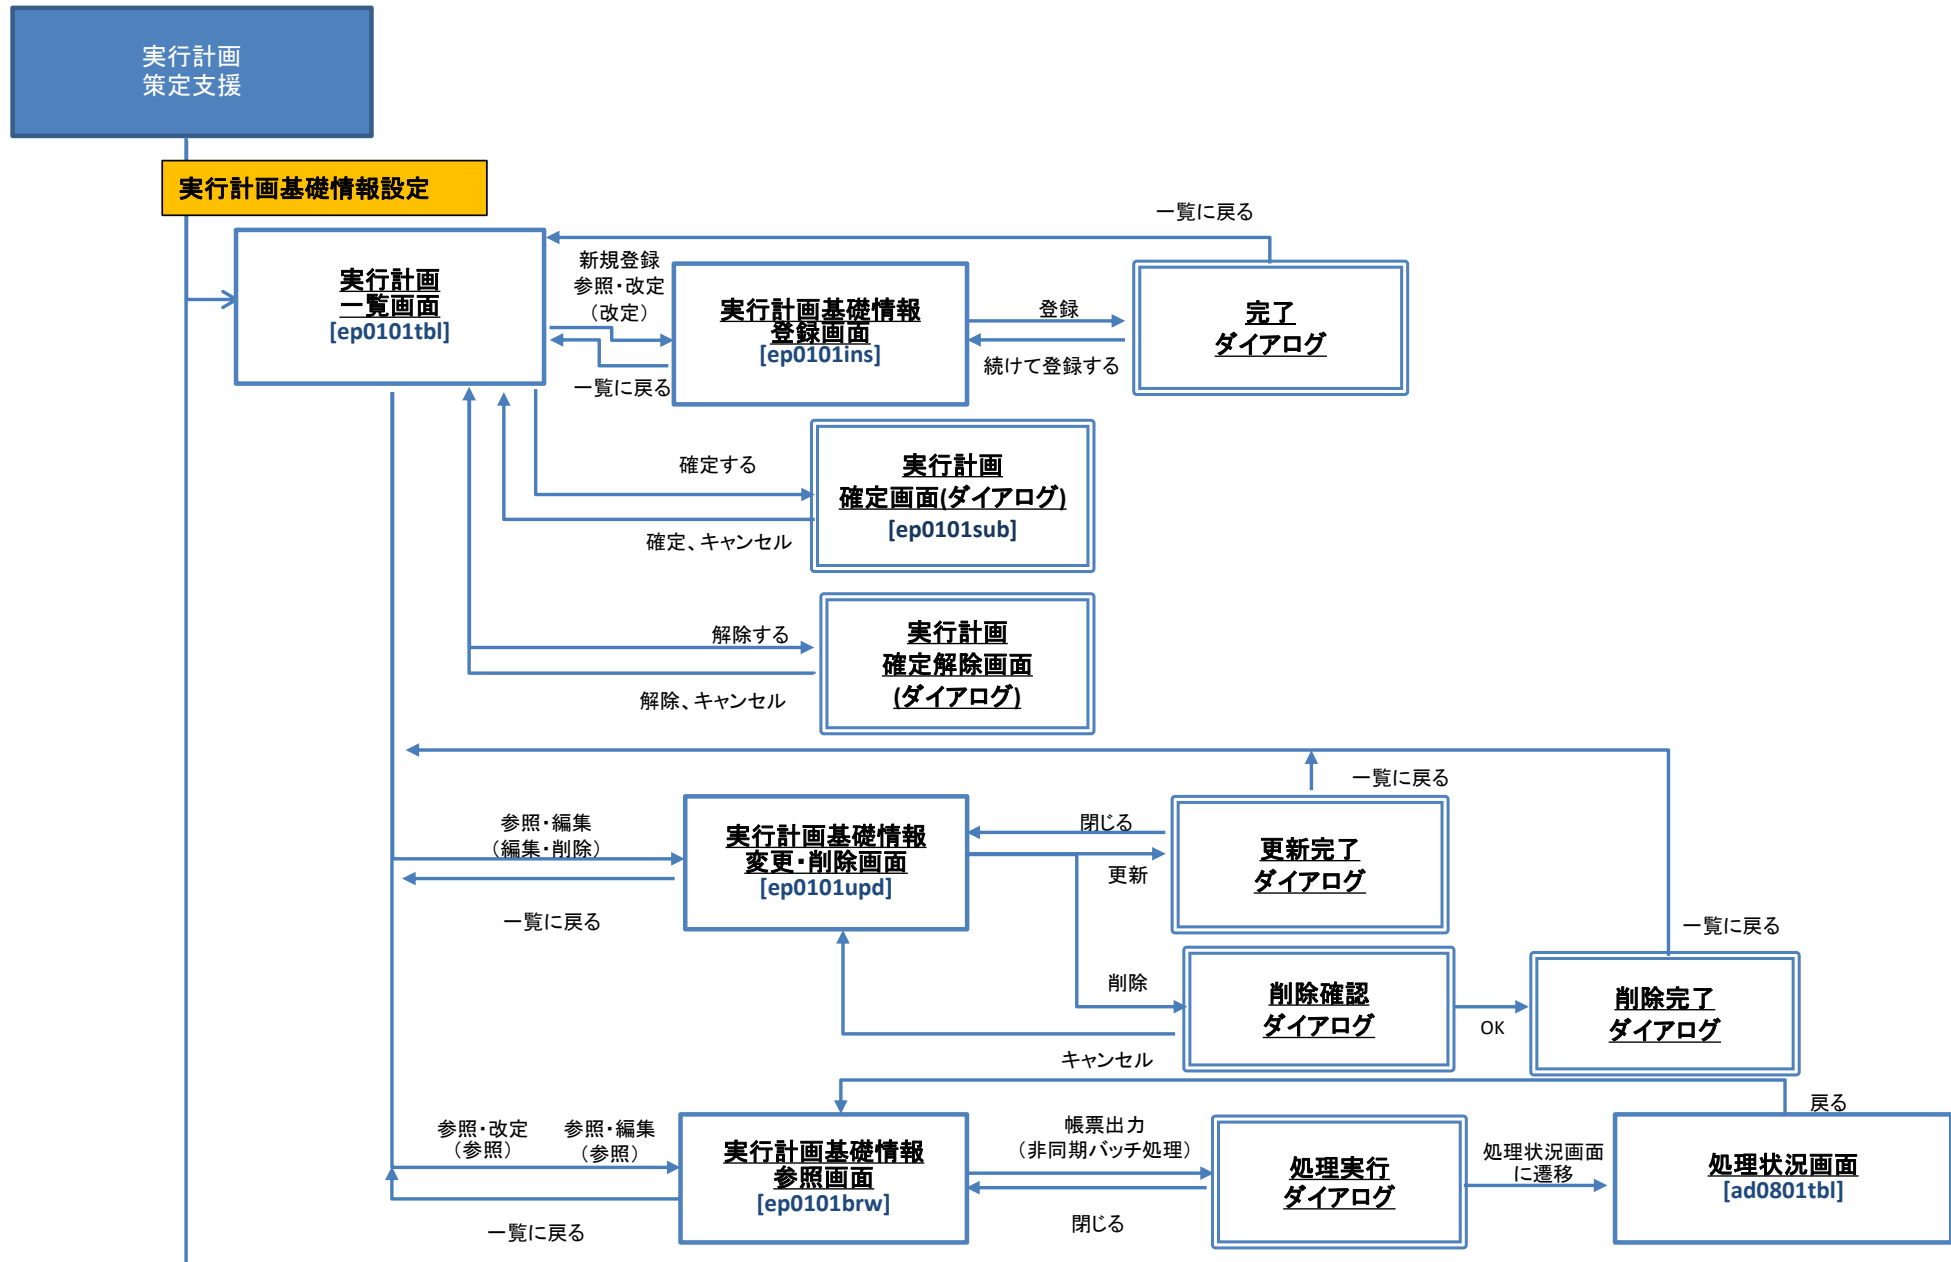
実行計画
策定支援

実行計画基礎情報設定

一覧に戻る

実行計画
一覧画面
[ep0101tbl]

新規登録
参照・改定
（改定）

一覧に戻る

実行計画基礎情報
登録画面
[ep0101ins]

登録

続けて登録する

完了
ダイアログ

確定する

確定、キャンセル

実行計画
確定画面(ダイアログ)
[ep0101sub]

解除する

解除、キャンセル

実行計画
確定解除画面
(ダイアログ)

一覧に戻る

参照・編集
（編集・削除）

一覧に戻る

実行計画基礎情報
変更・削除画面
[ep0101upd]

閉じる

更新

更新完了
ダイアログ

一覧に戻る

削除

削除確認
ダイアログ

OK

削除完了
ダイアログ

キャンセル

戻る

参照・改定
（参照）

参照・編集
（参照）

一覧に戻る

実行計画基礎情報
参照画面
[ep0101brw]

帳票出力
（非同期バッチ処理）

閉じる

処理実行
ダイアログ

処理状況画面
に遷移

処理状況画面
[ad0801tbl]